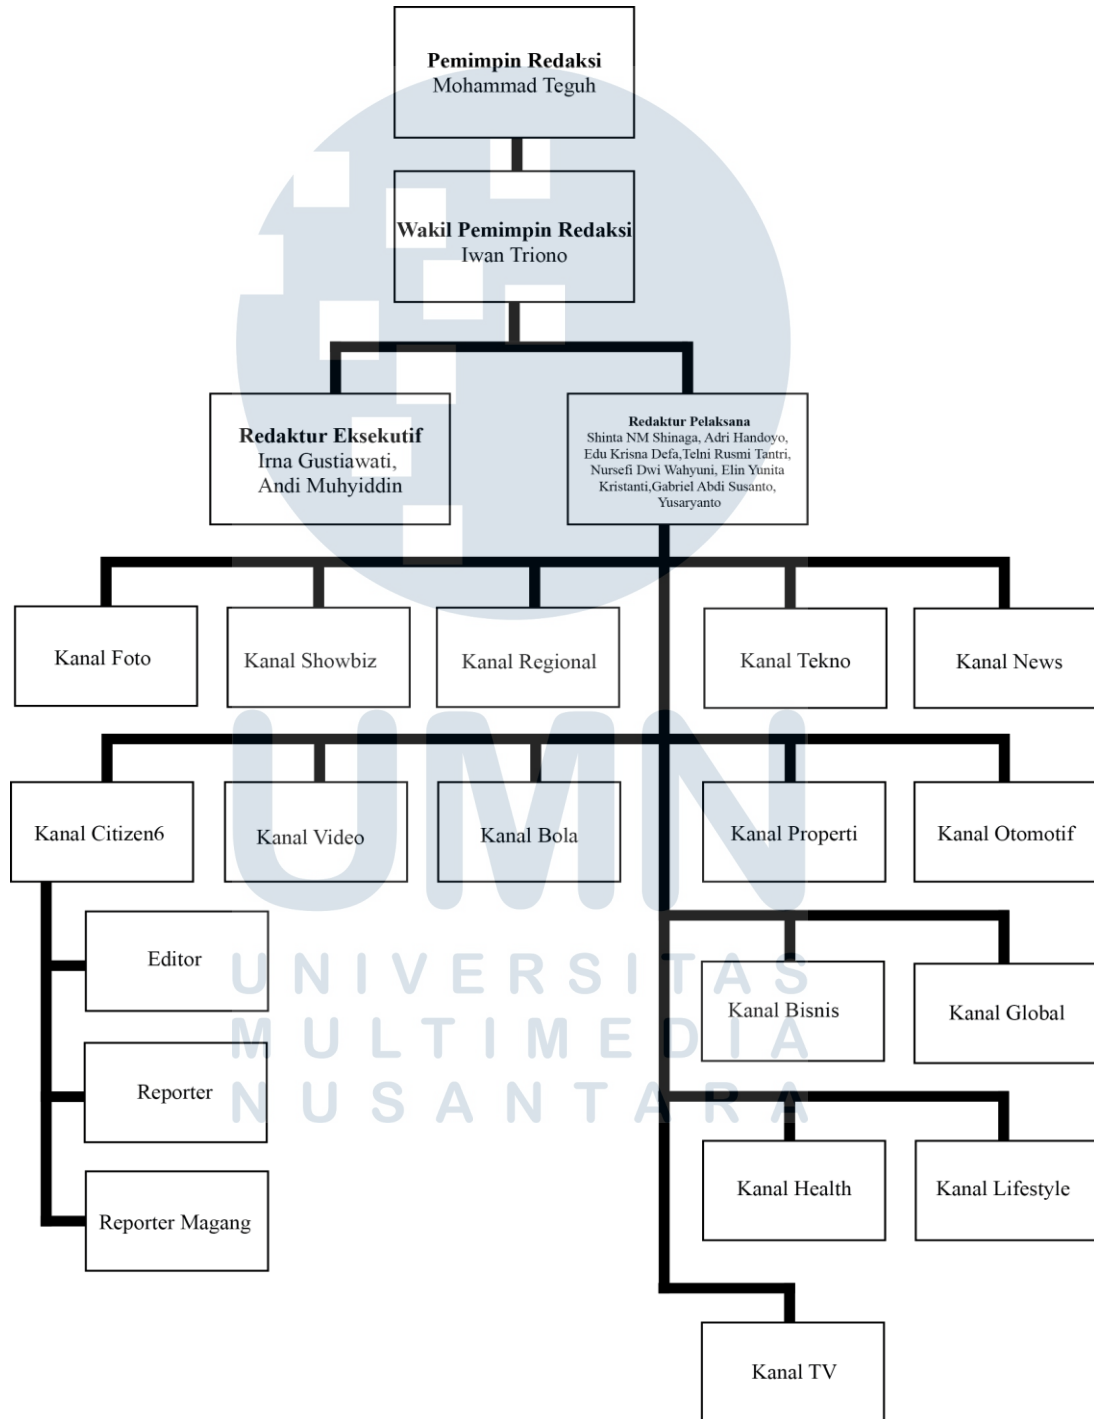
**Pemimpin Redaksi**
Mohammad Teguh

**Wakil Pemimpin Redaksi**
Iwan Triono

**Redaktur Eksekutif**
Irna Gustiawati,
Andi Muhyiddin

**Redaktur Pelaksana**
Shinta NM Shinaga, Adri Handoyo, Edu Krisna Defa,Telni Rusmi Tantri, Nursefi Dwi Wahyuni, Elin Yunita Kristanti,Gabriel Abdi Susanto, Yusaryanto

Kanal Foto

Kanal Showbiz

Kanal Regional

Kanal Tekno

Kanal News

Kanal Citizen6

Kanal Video

Kanal Bola

Kanal Properti

Kanal Otomotif

Editor

Reporter

Reporter Magang

Kanal Bisnis

Kanal Global

Kanal Health

Kanal Lifestyle

Kanal TV

UMN
UNIVERSITAS
MULTIMEDIA
NUSANTARA